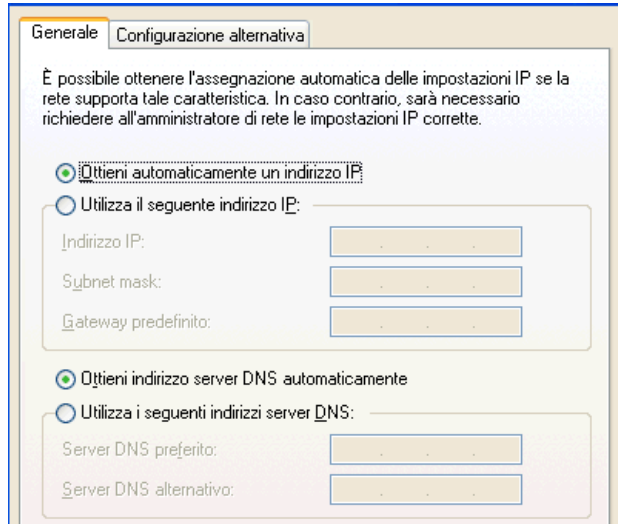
Generale | Configurazione alternativa

È possibile ottenere l'assegnazione automatica delle impostazioni IP se la rete supporta tale caratteristica. In caso contrario, sarà necessario richiedere all'amministratore di rete le impostazioni IP corrette.

Ottieni automaticamente un indirizzo IP

Utilizza il seguente indirizzo IP:

Indirizzo IP: . . .

Subnet mask: . . .

Gateway predefinito: . . .

Ottieni indirizzo server DNS automaticamente

Utilizza i seguenti indirizzi server DNS:

Server DNS preferito: . . .

Server DNS alternativo: . . .